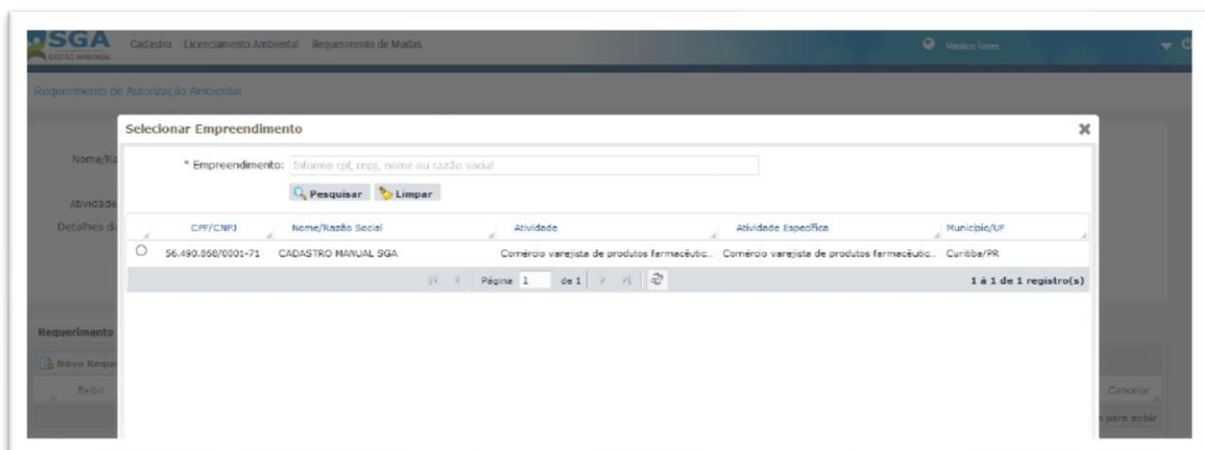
SGA
GESTÃO AMBIENTAL

Cadastro Licenciamento Ambiental Requerimento de Mudas

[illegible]

Requerimento de Autorização Ambiental

Nome/Ra

Atividade

Detalhes d

Requerimento

Nova Reque

Exibir

Cancelar

para exibir

Selecionar Empreendimento

* Empreendimento: Informe cpf, cnpj, nome ou razão social

Pesquisar Limpar

| | CPF/CNPJ | Nome/Razão Social | Atividade | Atividade Específica | Município/UF |
|---|---|---|---|---|---|
| ○ | 56.490.868/0001-71 | CADASTRO MANUAL SGA | Comércio varejista de produtos farmacêutic... | Comércio varejista de produtos farmacêutic... | Curitiba/PR |

Página 1 de 1

1 à 1 de 1 registro(s)